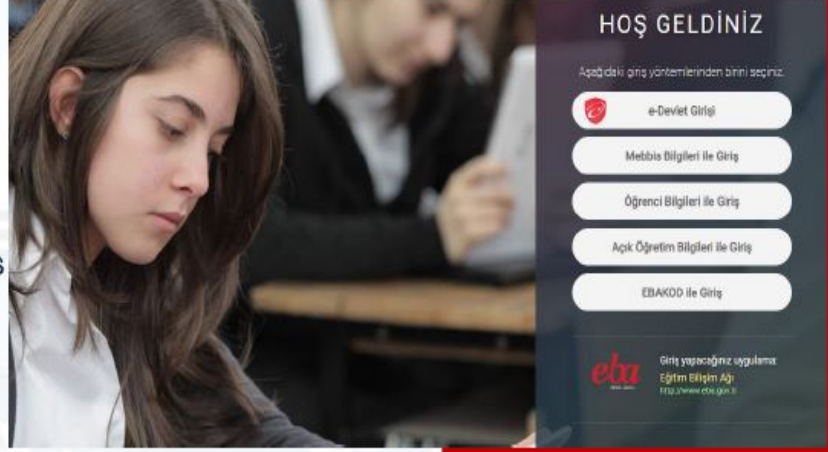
HOŞ GELDİNİZ

Aşağıdaki giriş yöntemlerinden birini seçiniz.

e-Devlet Girişi

Mebbis Bilgileri ile Giriş

Öğrenci Bilgileri ile Giriş

Açık Öğretim Bilgileri ile Giriş

EBAKOD ile Giriş

eba

Giriş yapacağınız uygulama:
Eğitim Bilişim Ağı
http://www.eba.gov.tr